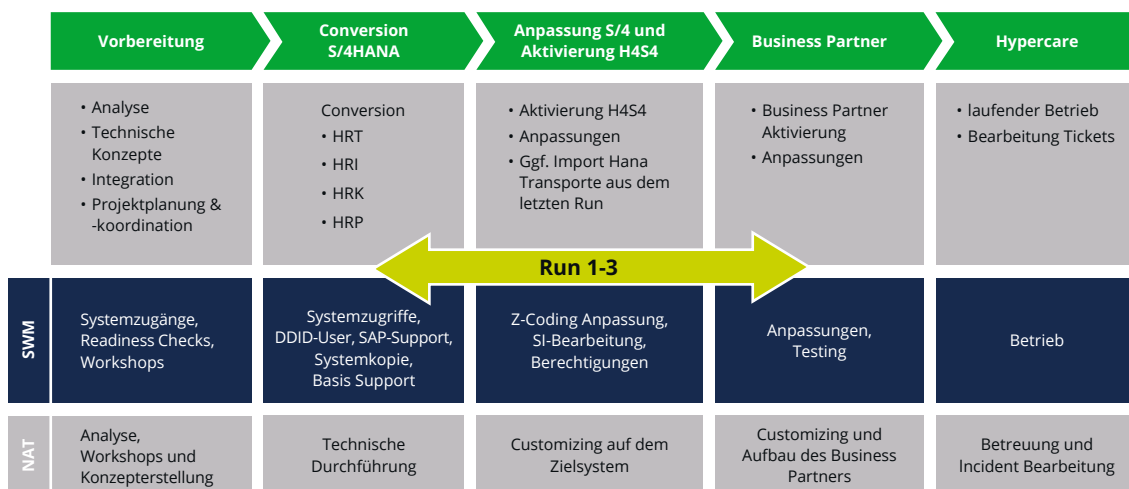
| | Vorbereitung | Conversion S/4HANA | Anpassung S/4 und Aktivierung H4S4 | Business Partner | Hypercare |
|---|---|---|---|---|---|
| | • Analyse<br>• Technische Konzepte<br>• Integration<br>• Projektplanung & -koordination | Conversion<br>• HRT<br>• HRI<br>• HRK<br>• HRP | • Aktivierung H4S4<br>• Anpassungen<br>• Ggf. Import Hana Transporte aus dem letzten Run | • Business Partner Aktivierung<br>• Anpassungen | • laufender Betrieb<br>• Bearbeitung Tickets |
| SWM | Systemzugänge, Readiness Checks, Workshops | Systemzugriffe, DDID-User, SAP-Support, Systemkopie, Basis Support | Z-Coding Anpassung, SI-Bearbeitung, Berechtigungen | Anpassungen, Testing | Betrieb |
| NAT | Analyse, Workshops und Konzepterstellung | Technische Durchführung | Customizing auf dem Zielsystem | Customizing und Aufbau des Business Partners | Betreuung und Incident Bearbeitung |

Run 1-3